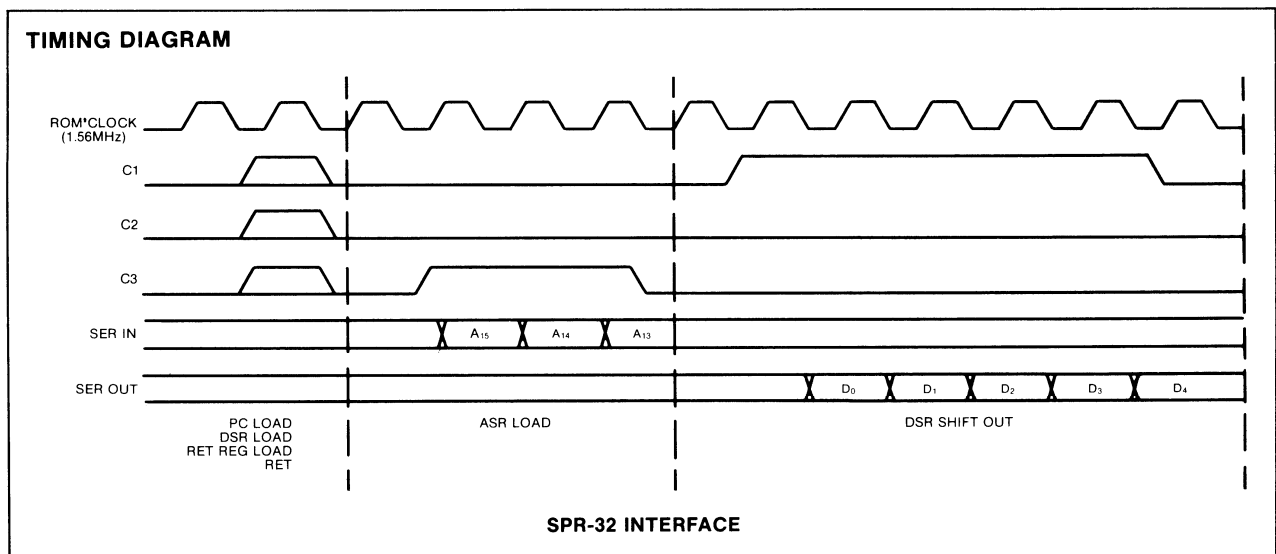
TIMING DIAGRAM

ROM*CLOCK (1.56MHz)

C1

C2

C3

SER IN

$A_{15}$ $A_{14}$ $A_{13}$

SER OUT

$D_0$ $D_1$ $D_2$ $D_3$ $D_4$

PC LOAD
DSR LOAD
RET REG LOAD
RET

ASR LOAD

DSR SHIFT OUT

SPR-32 INTERFACE